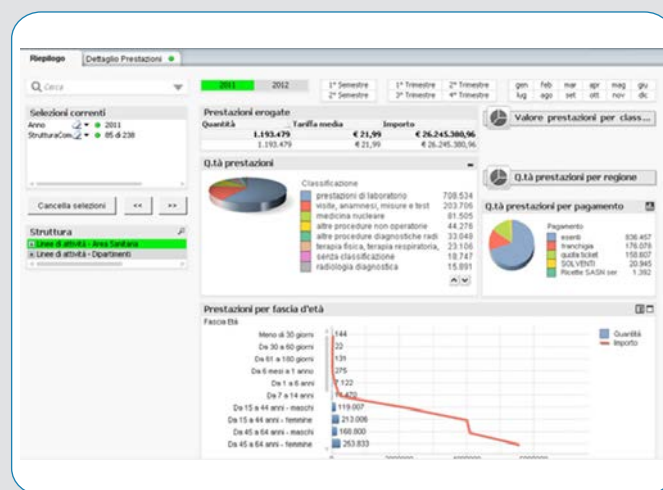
Riepilogo Dettaglio Prestazioni

Cerca

Selezioni correnti
Anno 2011
StrutturaCom... 85 di 238

Cancella selezioni << >>

Struttura
Linee di attività - Area Sanitaria
Linee di attività - Dipartimenti

2011 2012

1° Semestre 2° Semestre

1° Trimestre 2° Trimestre 3° Trimestre 4° Trimestre

gen feb mar apr mag giu lug ago set ott nov dic

Prestazioni erogate

| Quantità | Tariffa media | Importo |
|---|---|---|
| 1.193.479 | € 21,99 | € 26.245.380,96 |
| 1.193.479 | € 21,99 | € 26.245.380,96 |

Valore prestazioni per class...

Q.tà prestazioni

Classificazione
prestazioni di laboratorio 708.534
visite, anamnesi, misure e test 203.706
medicina nucleare 81.505
altre procedure non operatorie 44.276
altre procedure diagnostiche radi 33.049
terapia fisica, terapia respiratoria, 23.106
senza classificazione 18.747
radiologia diagnostica 15.891

Q.tà prestazioni per regione

Q.tà prestazioni per pagamento

Pagamento
esenti 836.457
franchigia 176.076
quota ticket 158.607
SOLVENTI 20.945
Ricette SASN ser 1.392

Prestazioni per fascia d'età

Fascia Età
Meno di 30 giorni 144
Da 30 a 60 giorni 22
Da 61 a 180 giorni 131
Da 6 mesi a 1 anno 275
Da 1 a 6 anni 7.122
Da 7 a 14 anni 11.420
Da 15 a 44 anni - maschi 119.007
Da 15 a 44 anni - femmine 213.006
Da 45 a 64 anni - maschi 168.800
Da 45 a 64 anni - femmine 263.833

Quantità
Importo